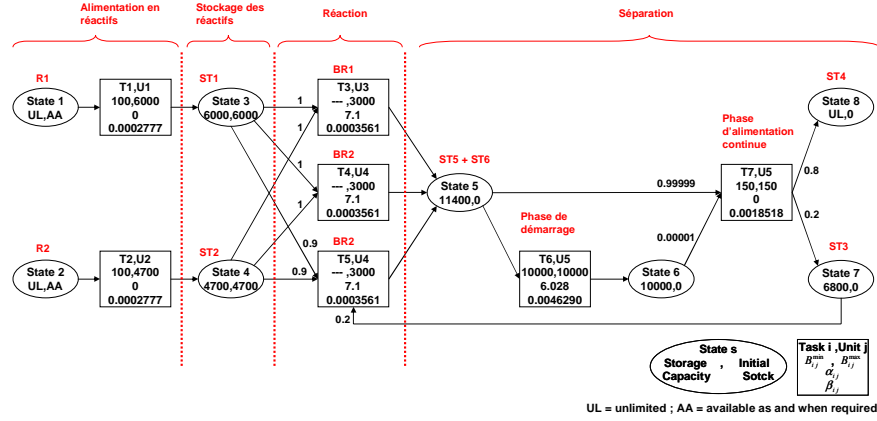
Alimentation en réactifs

Stockage des réactifs

Réaction

Séparation

R1

State 1
UL,AA

T1,U1
100,6000
0
0.0002777

ST1

State 3
6000,6000

1

1

BR1

T3,U3
--- ,3000
7.1
0.0003561

BR2

1

1

T4,U4
--- ,3000
7.1
0.0003561

ST5 + ST6

State 5
11400,0

0.99999

Phase d'alimentation continue

T7,U5
150,150
0
0.0018518

ST4

State 8
UL,0

0.8

0.2

Phase de démarrage

R2

State 2
UL,AA

T2,U2
100,4700
0
0.0002777

ST2

State 4
4700,4700

0.9

0.9

BR2

T5,U4
--- ,3000
7.1
0.0003561

T6,U5
10000,10000
6.028
0.0046290

State 6
10000,0

0.00001

ST3

State 7
6800,0

0.2

State s
Storage , Initial
Capacity Sotck

Task i ,Unit j
$B_{ij}^{min}$ , $B_{ij}^{max}$
$\alpha_{ij}$
$\beta_{ij}$

UL = unlimited ; AA = available as and when required